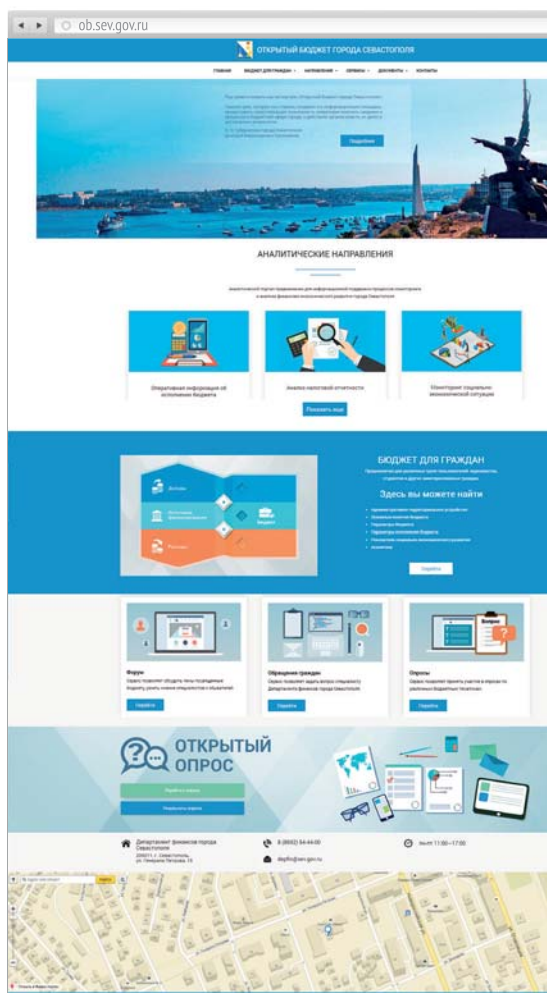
ob.sev.gov.ru

ОТКРЫТЫЙ БЮДЖЕТ ГОРОДА СЕВАСТОПОЛЯ

ГЛАВНАЯ БЮДЖЕТ ДЛЯ ГРАЖДАН НАПРАВЛЕНИЯ СЕРВИСЫ ДОКУМЕНТЫ КОНТАКТЫ

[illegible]

Подробнее

АНАЛИТИЧЕСКИЕ НАПРАВЛЕНИЯ

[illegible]

Оперативная информация об исполнении бюджета

Анализ налоговой отчетности

Мониторинг социально-экономической ситуации

Показать еще

Доходы

Источники финансирования

Бюджет

Расходы

БЮДЖЕТ ДЛЯ ГРАЖДАН

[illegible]

Здесь вы можете найти

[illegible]

Перейти

Форум
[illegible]

Перейти

Обращения граждан
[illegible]

Перейти

Опросы
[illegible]

Перейти

ОТКРЫТЫЙ ОПРОС

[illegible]

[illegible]

Департамент финансов города Севастополя
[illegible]

8 (8692) 54-44-00

depfin@sev.gov.ru

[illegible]